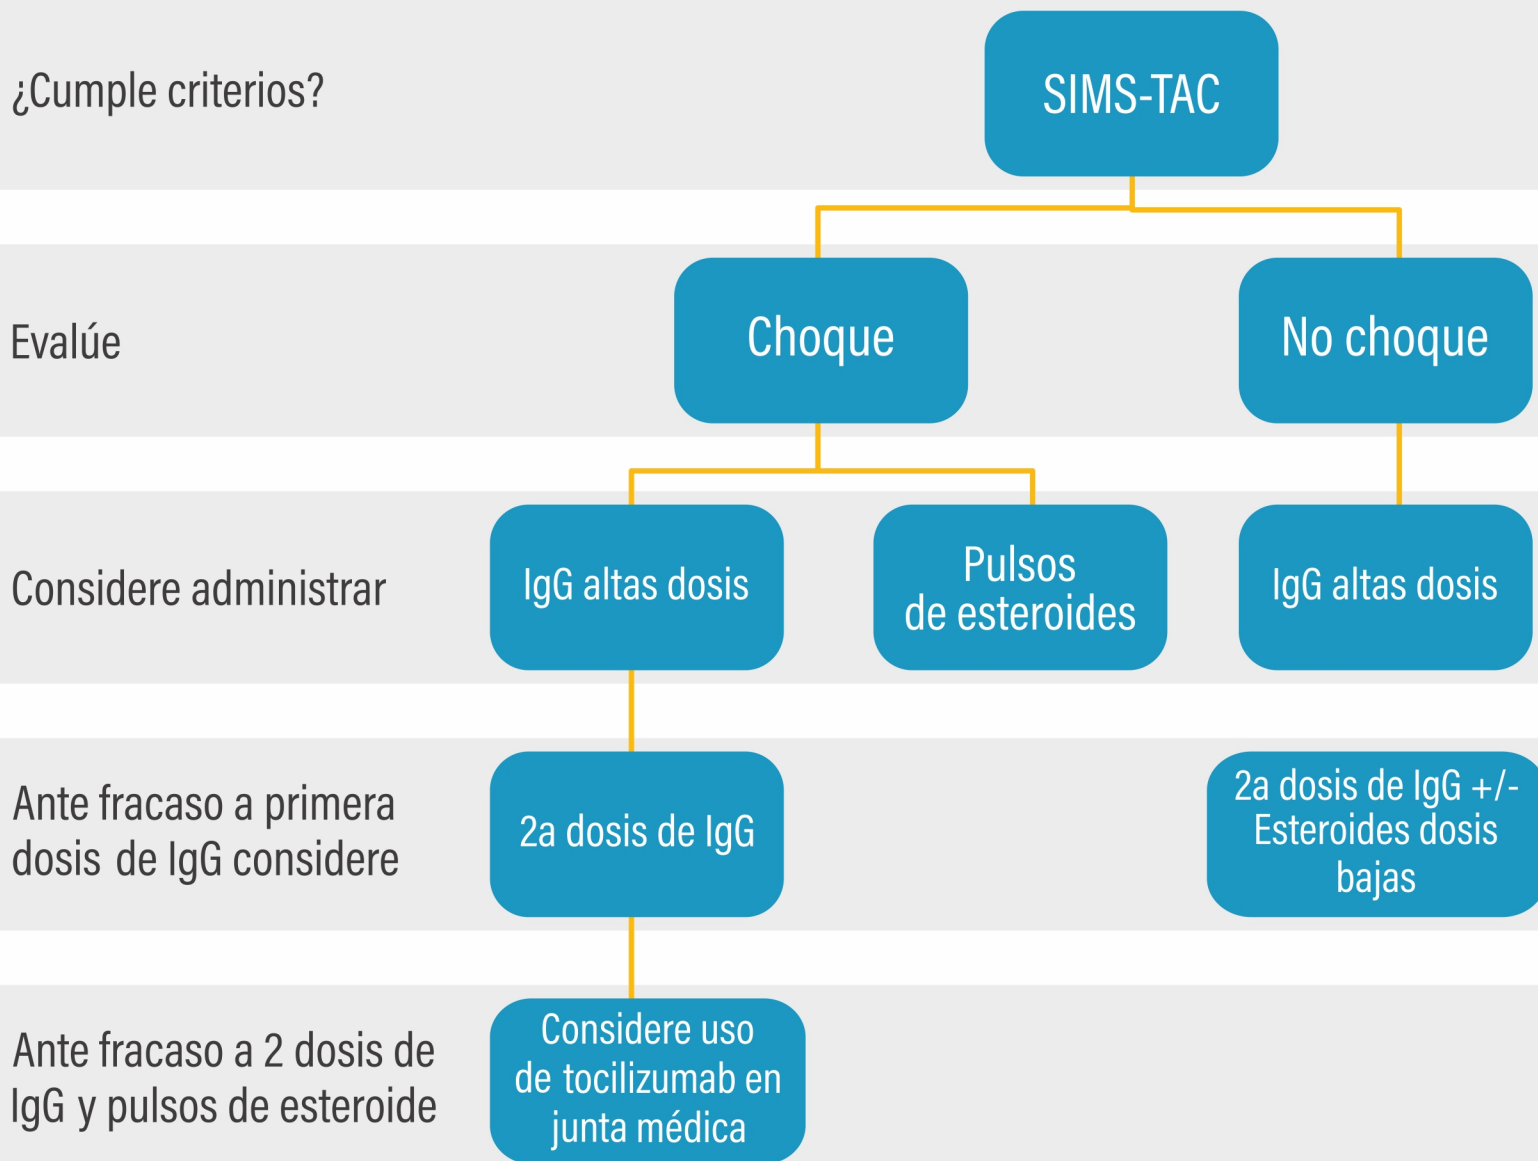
¿Cumple criterios?

SIMS-TAC

Evalúe

Choque

No choque

Considere administrar

IgG altas dosis

Pulsos de esteroides

IgG altas dosis

Ante fracaso a primera dosis de IgG considere

2a dosis de IgG

2a dosis de IgG +/- Esteroides dosis bajas

Ante fracaso a 2 dosis de IgG y pulsos de esteroide

Considere uso de tocilizumab en junta médica